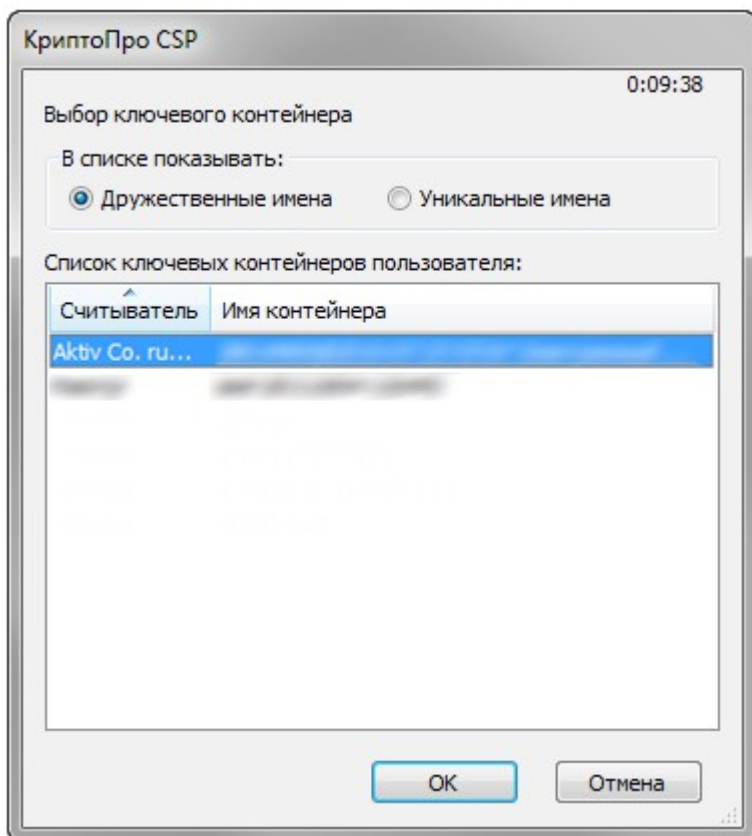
КриптоПро CSP

0:09:38

Выбор ключевого контейнера

В списке показывать:

Дружественные имена

Уникальные имена

Список ключевых контейнеров пользователя:

| Считыватель | Имя контейнера |
|---|---|
| Aktiv Co. ru... | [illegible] |
| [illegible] | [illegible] |

OK

Отмена